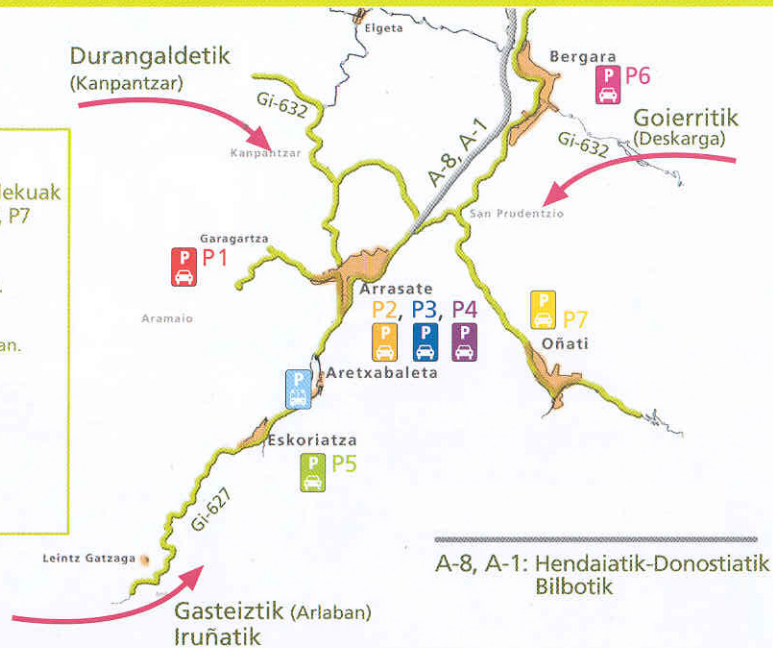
Elgeta

Durangaldetik (Kanpantzar)

Gi-632

Kanpantzar

lekuak
, P7

an.

Bergara

P6

Goierritik (Deskarga)

Gi-632

A-8, A-1

San Prudentzio

Garagartza

P1

Aramaio

Arrasate

P2, P3, P4

P7

Oñati

Aretxabaleta

Eskoriatza

P5

Gi-627

Leintz Gatzaga

Gasteiztik (Arlaban)
Iruñatik

A-8, A-1: Hendaiatik-Donostiatik
Bilbotik